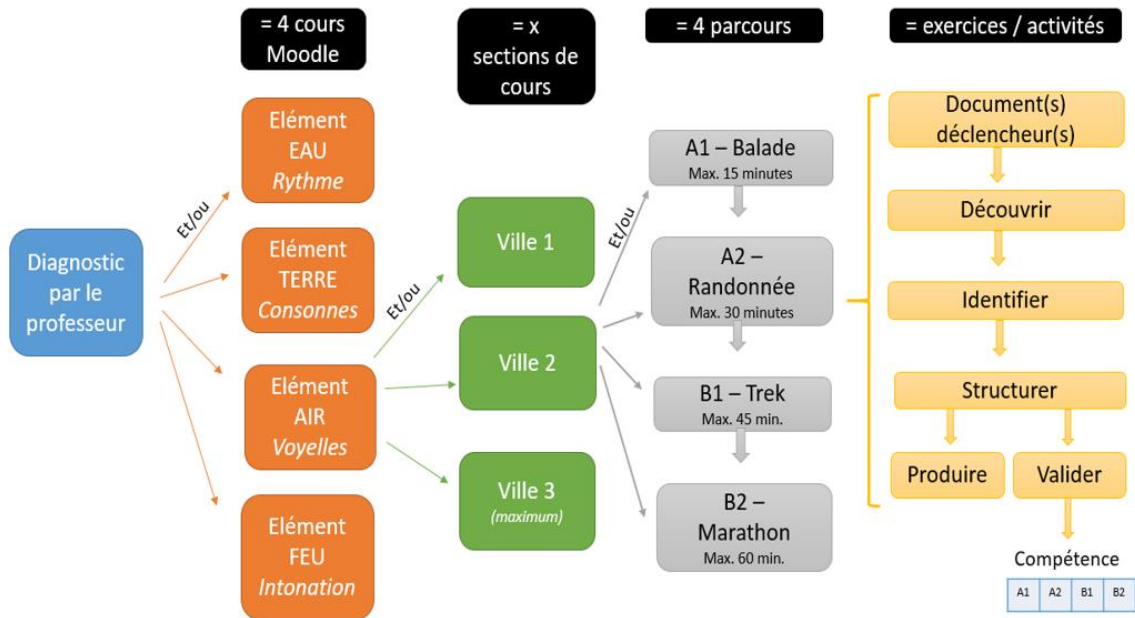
= 4 cours Moodle

= x sections de cours

= 4 parcours

= exercices / activités

Diagnostic par le professeur

Et/ou

Elément EAU *Rythme*

Elément TERRE *Consonnes*

Elément AIR *Voyelles*

Elément FEU *Intonation*

Et/ou

Ville 1

Ville 2

Ville 3 *(maximum)*

Et/ou

A1 – Balade Max. 15 minutes

A2 – Randonnée Max. 30 minutes

B1 – Trek Max. 45 min.

B2 – Marathon Max. 60 min.

Document(s) déclencheur(s)

Découvrir

Identifier

Structurer

Produire

Valider

Compétence

| A1 | A2 | B1 | B2 |
|---|---|---|---|